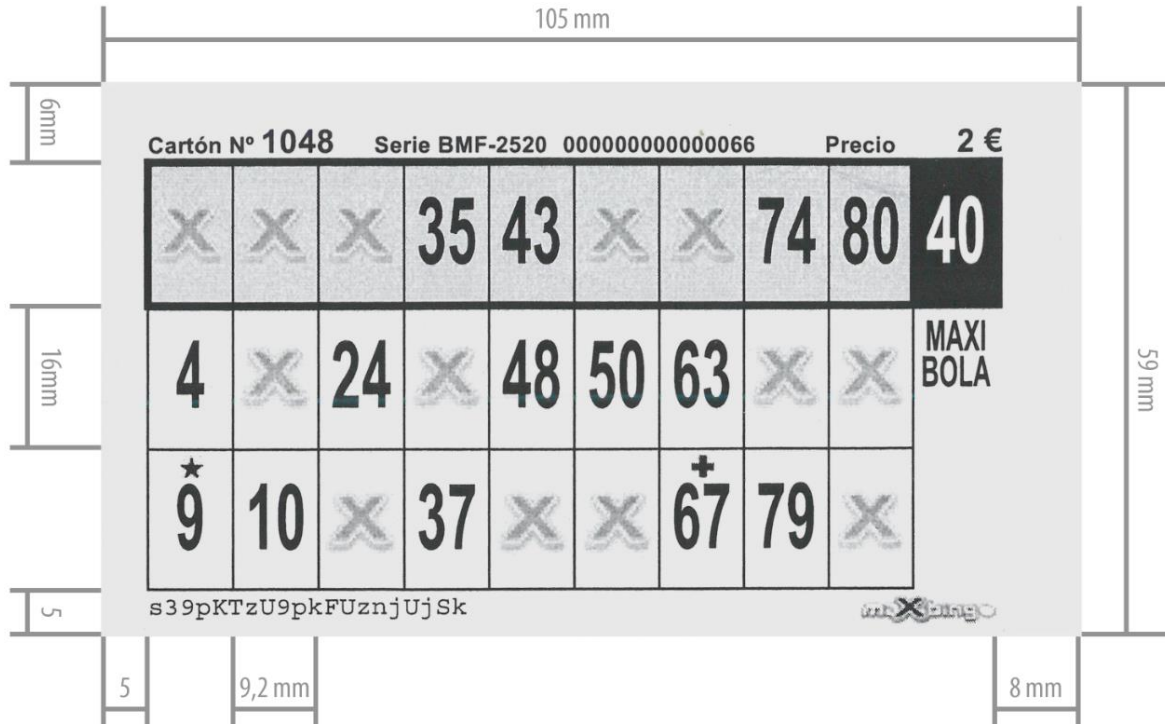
105 mm

6mm

16mm

5

59 mm

Cartón Nº 1048 Serie BMF-2520 000000000000066 Precio 2 €

| X | X | X | 35 | 43 | X | X | 74 | 80 | 40 |
|---|---|---|---|---|---|---|---|---|---|
| 4 | X | 24 | X | 48 | 50 | 63 | X | X | MAXI BOLA |
| ★ 9 | 10 | X | 37 | X | X | + 67 | 79 | X | |

s39pKTzU9pkFUznjUjSk

maxibingo

5

9,2 mm

8 mm